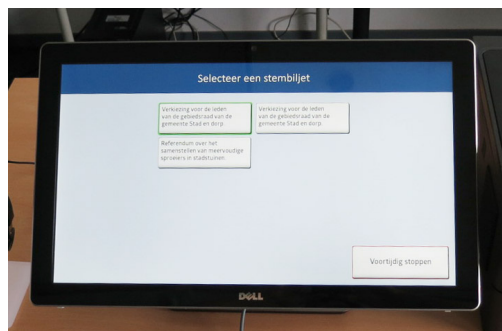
Selecteer een stembiljet

Verkiezing voor de leden van de gebiedsraad van de gemeente Stad en dorp

Verkiezing voor de leden van de gebiedsraad van de gemeente Stad en dorp

Referendum over het samenstellen van meervoudige sprokers in stadstuinen

Voortijdig stoppen

DELL